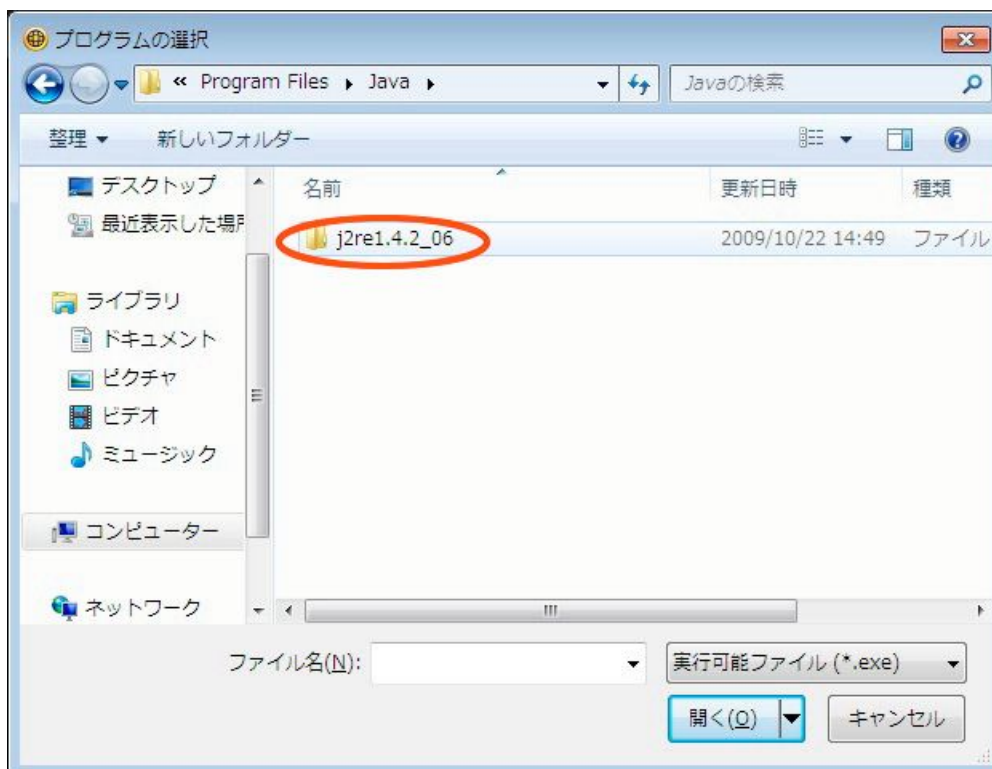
プログラムの選択

« Program Files ▸ Java ▸

Javaの検索

整理 ▾ 新しいフォルダー

デスクトップ
最近表示した場所
ライブラリ
ドキュメント
ピクチャ
ビデオ
ミュージック
コンピューター
ネットワーク

| 名前 | 更新日時 | 種類 |
|---|---|---|
| j2re1.4.2_06 | 2009/10/22 14:49 | ファイル |

ファイル名(N):

実行可能ファイル (*.exe)

開く(O)

キャンセル